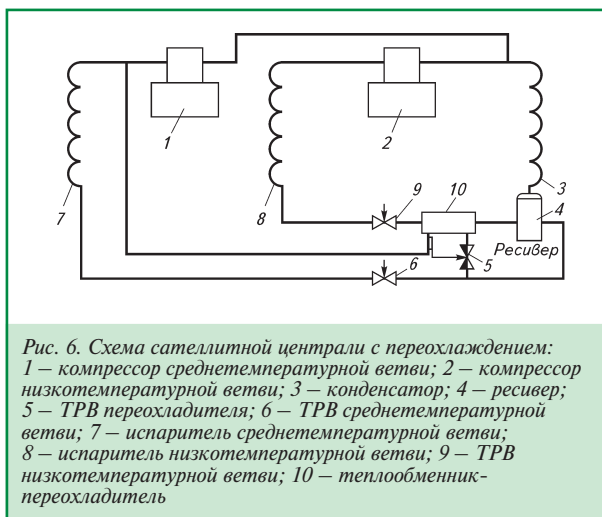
1
2
3
4
Ресивер
5
6
7
8
9
10

Рис. 6. Схема сателлитной централи с переохлаждением: 1 — компрессор среднетемпературной ветви; 2 — компрессор низкотемпературной ветви; 3 — конденсатор; 4 — ресивер; 5 — ТРВ переохладителя; 6 — ТРВ среднетемпературной ветви; 7 — испаритель среднетемпературной ветви; 8 — испаритель низкотемпературной ветви; 9 — ТРВ низкотемпературной ветви; 10 — теплообменник-переохладитель